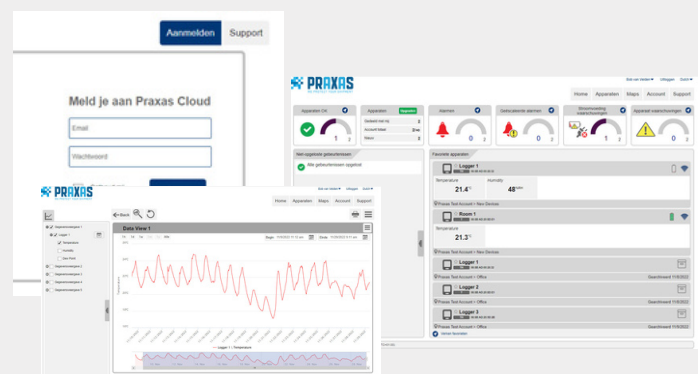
Aanmelden Support

Meld je aan Praxas Cloud

Email

Wachtwoord

PRAXAS

Home Apparaten Maps Account Support

Apparaten OK

Apparaten

Alarmen

Geëscaleerde alarmen

Apparaat waarschuwingen

Niet-opgeloste gebeurtenissen

Alle gebeurtenissen opgelost

Favoriete apparaten

Logger 1

Temperature 21.4

Humidity 48

Room 1

Temperature 21.3

Praxas Test Account > New Devices

Logger 1

Logger 2

Logger 3

Praxas Test Account > Office

PRAXAS

Home Apparaten Maps Account Support

Back

Data View 1

Logger 1 : Temperature